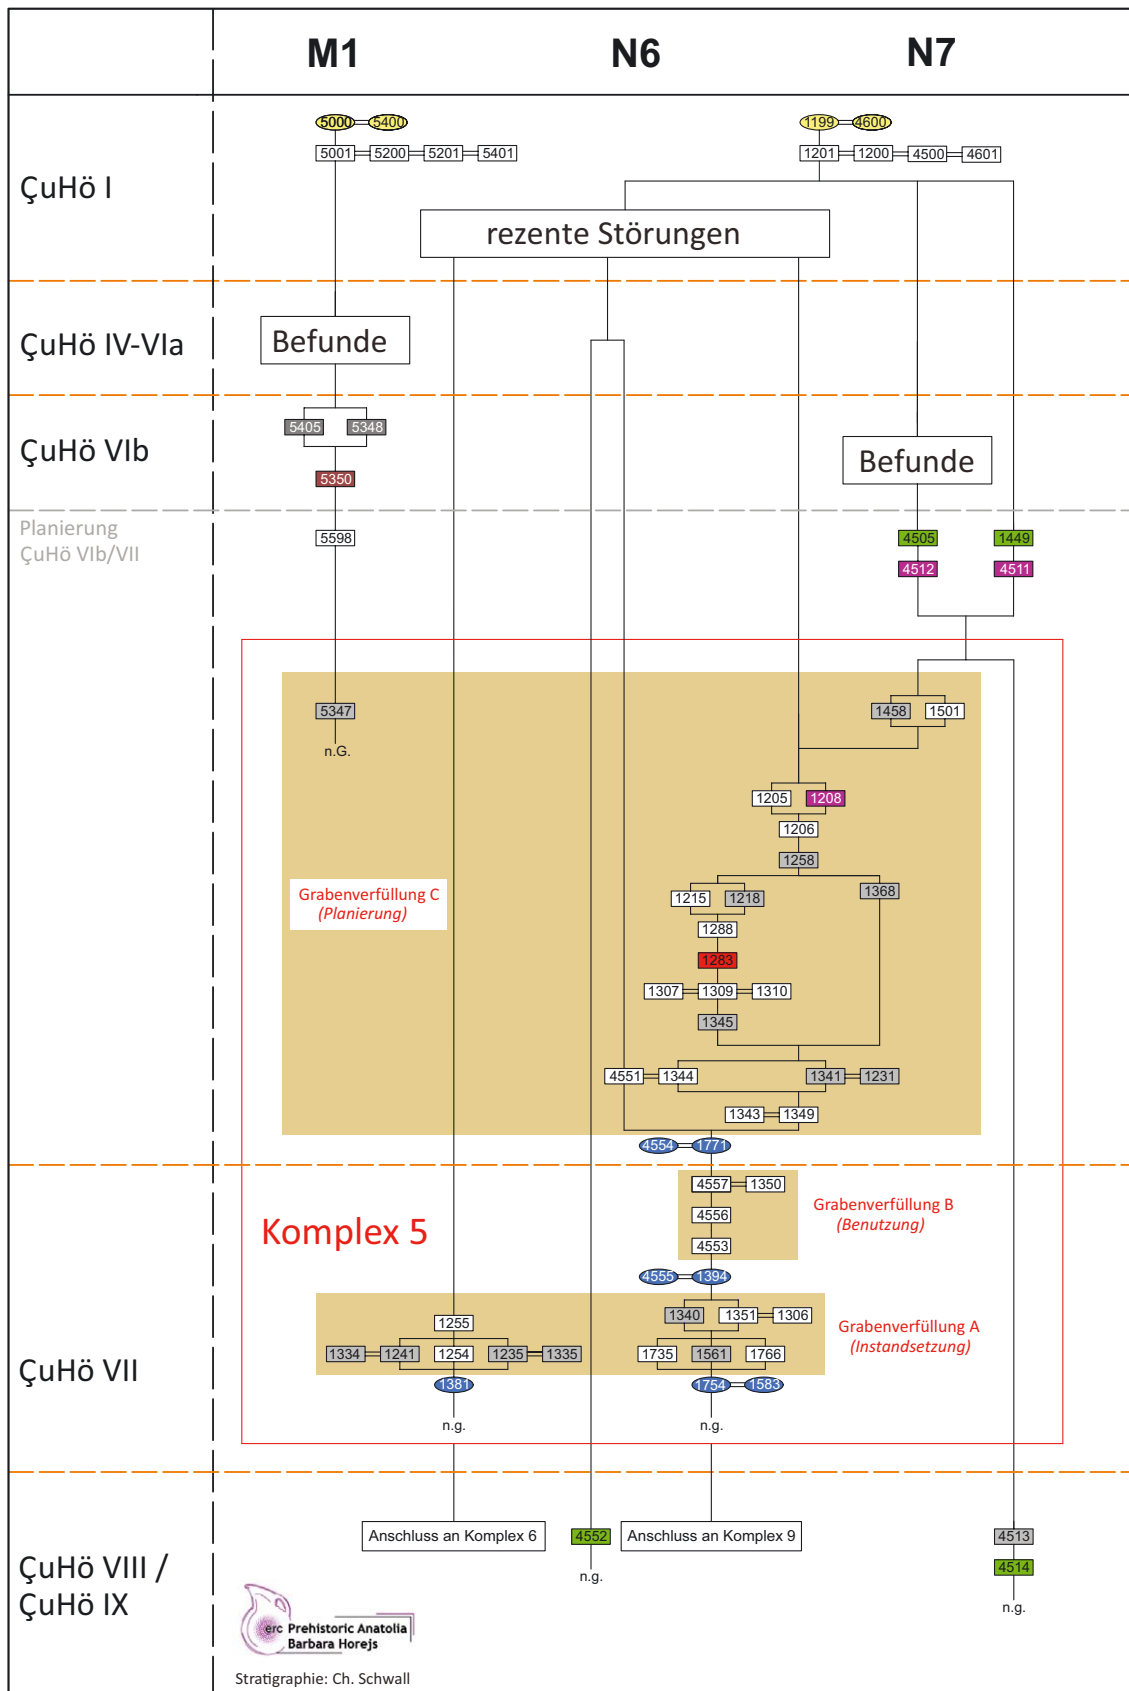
M1 N6 N7

ÇuHö I

5000 5400
5001 5200 5201 5401

1199 4600
1201 1200 4500 4601

rezente Störungen

ÇuHö IV-VIa

Befunde

ÇuHö VIb

5405 5348
5350

Befunde

Planierung ÇuHö VIb/VII

5598

4505 1449
4512 4511

5347
n.G.

1458 1501

1205 1208
1206
1258
1215 1218 1368
1288
1283
1307 1309 1310
1345
4551 1344 1341 1231
1343 1349

Grabenverfüllung C
(Planierung)

4554 1771

4557 1350
4556
4553

Grabenverfüllung B
(Benutzung)

Komplex 5

4555 1394

1255
1334 1241 1254 1235 1335
1381
n.g.

1340 1351 1306
1735 1561 1766
1754 1583
n.g.

Grabenverfüllung A
(Instandsetzung)

ÇuHö VII

ÇuHö VIII / ÇuHö IX

Anschluss an Komplex 6
4552
n.g.
Anschluss an Komplex 9
4513
4514
n.g.

erc Prehistoric Anatolia
Barbara Horejs

Stratigraphie: Ch. Schwall